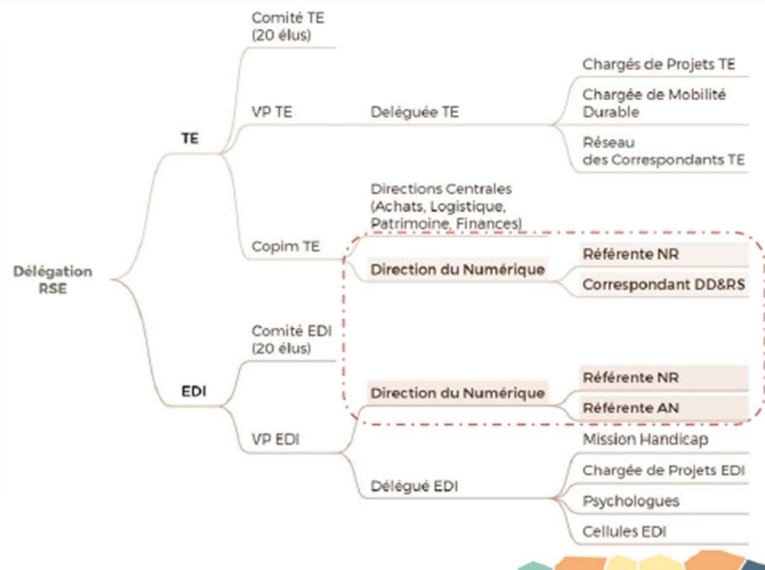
Délégation RSE

TE

Comité TE (20 élus)

VP TE

Deléguée TE

Chargés de Projets TE

Chargée de Mobilité Durable

Réseau des Correspondants TE

Directions Centrales (Achats, Logistique, Patrimoine, Finances)

Copim TE

Direction du Numérique

Référente NR

Correspondant DD&RS

EDI

Comité EDI (20 élus)

Direction du Numérique

Référente NR

Référente AN

VP EDI

Mission Handicap

Délégué EDI

Chargée de Projets EDI

Psychologues

Cellules EDI